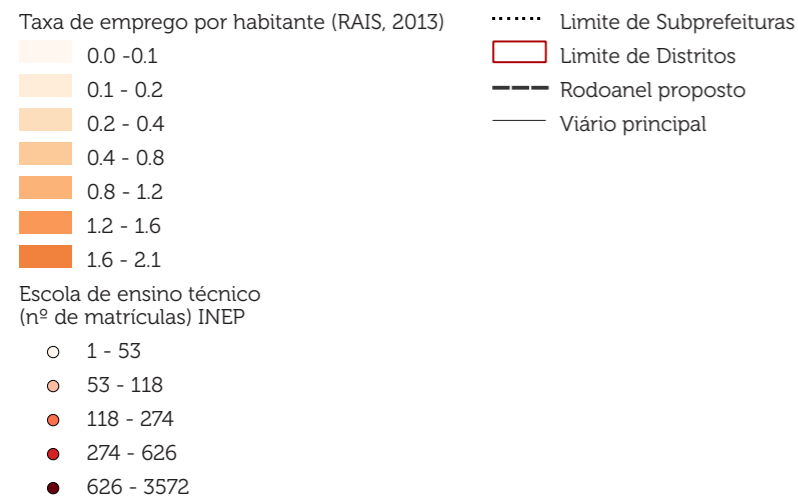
Taxa de emprego por habitante (RAIS, 2013)

0.0 -0.1
0.1 - 0.2
0.2 - 0.4
0.4 - 0.8
0.8 - 1.2
1.2 - 1.6
1.6 - 2.1

Escola de ensino técnico (nº de matrículas) INEP

1 - 53
53 - 118
118 - 274
274 - 626
626 - 3572

Limite de Subprefeituras
Limite de Distritos
Rodoanel proposto
Viário principal